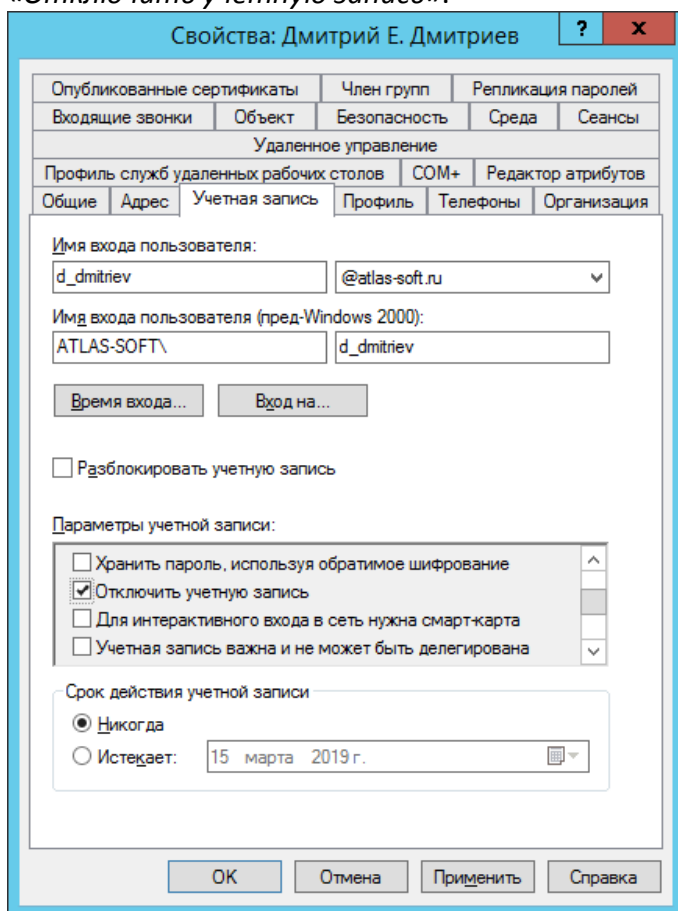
Свойства: Дмитрий Е. Дмитриев

?
x

Опубликованные сертификаты | Член групп | Репликация паролей
Входящие звонки | Объект | Безопасность | Среда | Сеансы
Удаленное управление
Профиль служб удаленных рабочих столов | COM+ | Редактор атрибутов
Общие | Адрес | Учетная запись | Профиль | Телефоны | Организация

Имя входа пользователя:
d_dmitriev
@atlas-soft.ru

Имя входа пользователя (пред-Windows 2000):
ATLAS-SOFT\
d_dmitriev

Время входа...
Вход на...

Разблокировать учетную запись

Параметры учетной записи:
Хранить пароль, используя обратимое шифрование
Отключить учетную запись
Для интерактивного входа в сеть нужна смарт-карта
Учетная запись важна и не может быть делегирована

Срок действия учетной записи
Никогда
Истекает: 15 марта 2019 г.

OK
Отмена
Применить
Справка